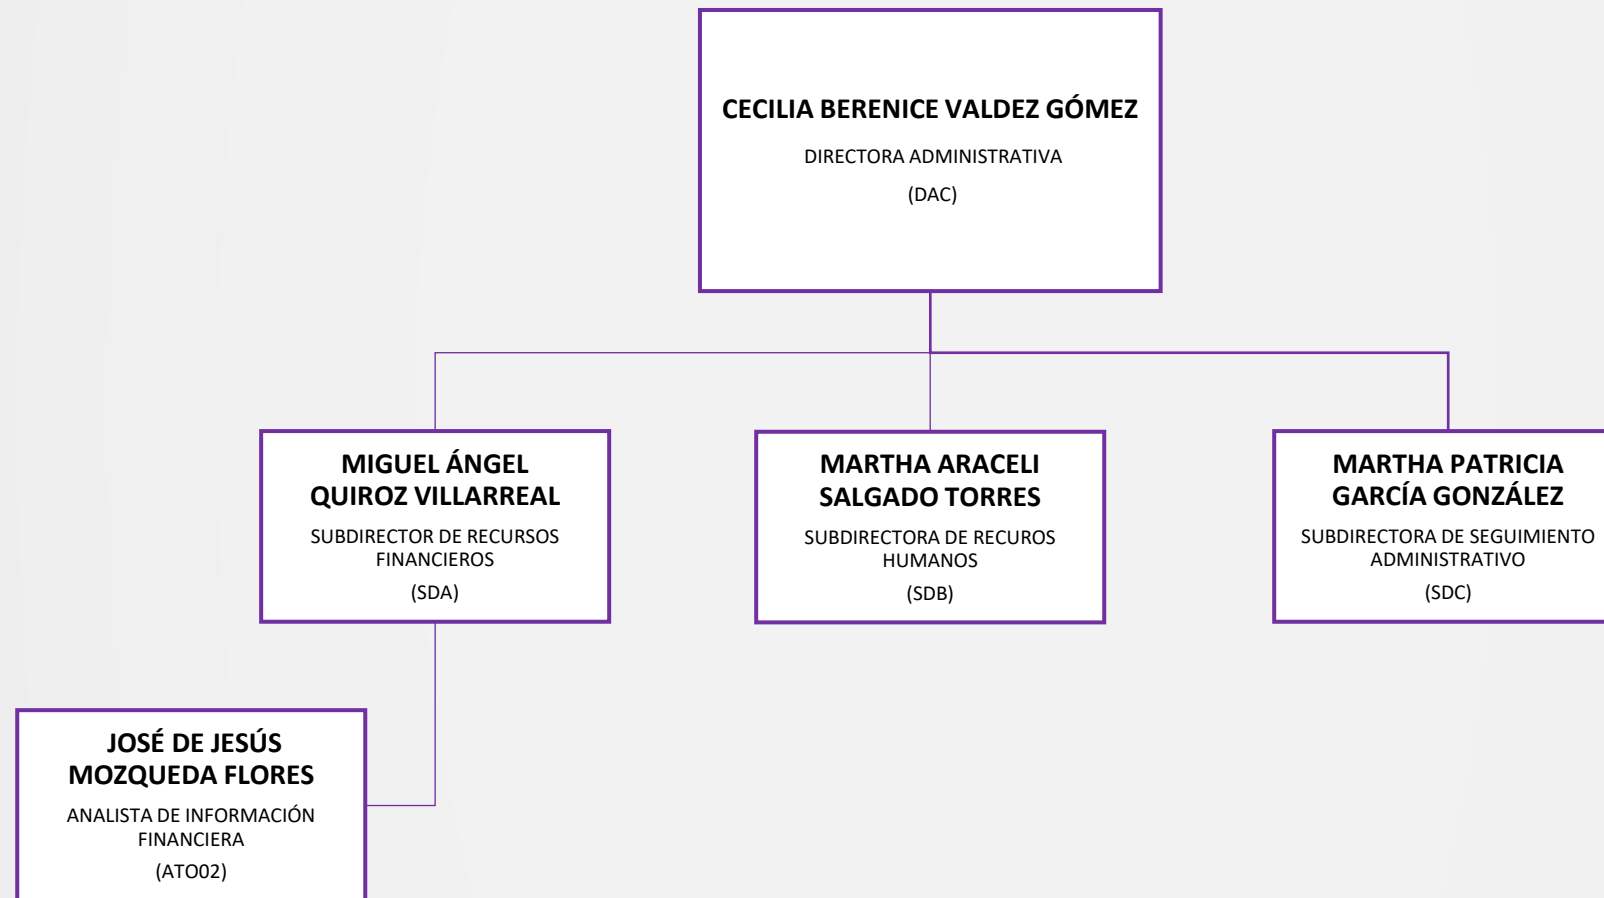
CECILIA BERENICE VALDEZ GÓMEZ

DIRECTORA ADMINISTRATIVA

(DAC)

MIGUEL ÁNGEL QUIROZ VILLARREAL

SUBDIRECTOR DE RECURSOS FINANCIEROS

(SDA)

MARTHA ARACELI SALGADO TORRES

SUBDIRECTORA DE RECUROS HUMANOS

(SDB)

MARTHA PATRICIA GARCÍA GONZÁLEZ

SUBDIRECTORA DE SEGUIMIENTO ADMINISTRATIVO

(SDC)

JOSÉ DE JESÚS MOZQUEDA FLORES

ANALISTA DE INFORMACIÓN FINANCIERA

(ATO02)